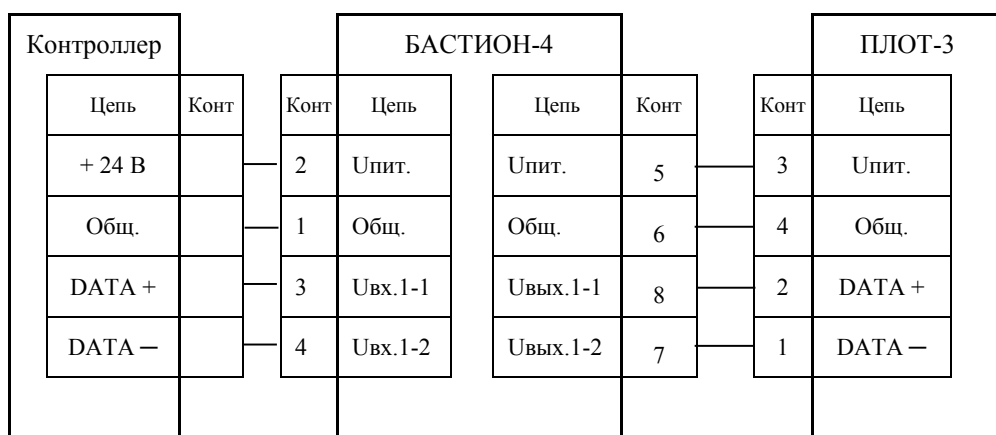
Контроллер

| Цепь | Конт |
|---|---|
| + 24 В | |
| Общ. | |
| DATA + | |
| DATA ─ | |

БАСТИОН-4

| Конт | Цепь |
|---|---|
| 2 | Uпит. |
| 1 | Общ. |
| 3 | Uвх.1-1 |
| 4 | Uвх.1-2 |

| Цепь | Конт |
|---|---|
| Uпит. | 5 |
| Общ. | 6 |
| Uвых.1-1 | 8 |
| Uвых.1-2 | 7 |

ПЛОТ-3

| Конт | Цепь |
|---|---|
| 3 | Uпит. |
| 4 | Общ. |
| 2 | DATA + |
| 1 | DATA ─ |